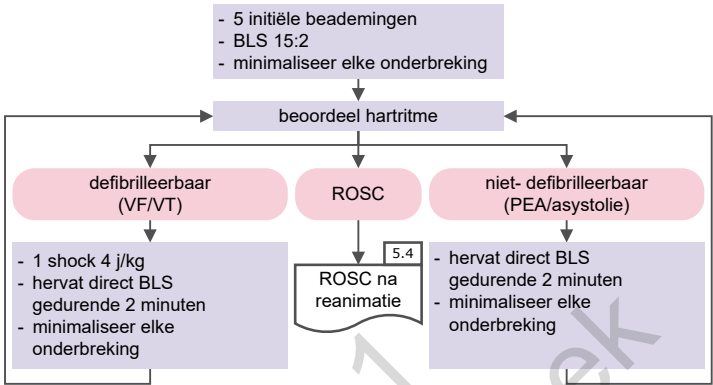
- 5 initiële beademingen
- BLS 15:2
- minimaliseer elke onderbreking

beoordeel hartritme

defibrilleerbaar (VF/VT)

ROSC

niet- defibrilleerbaar (PEA/asystolie)

- 1 shock 4 j/kg
- hervat direct BLS gedurende 2 minuten
- minimaliseer elke onderbreking

5.4

ROSC na reanimatie

- hervat direct BLS gedurende 2 minuten
- minimaliseer elke onderbreking